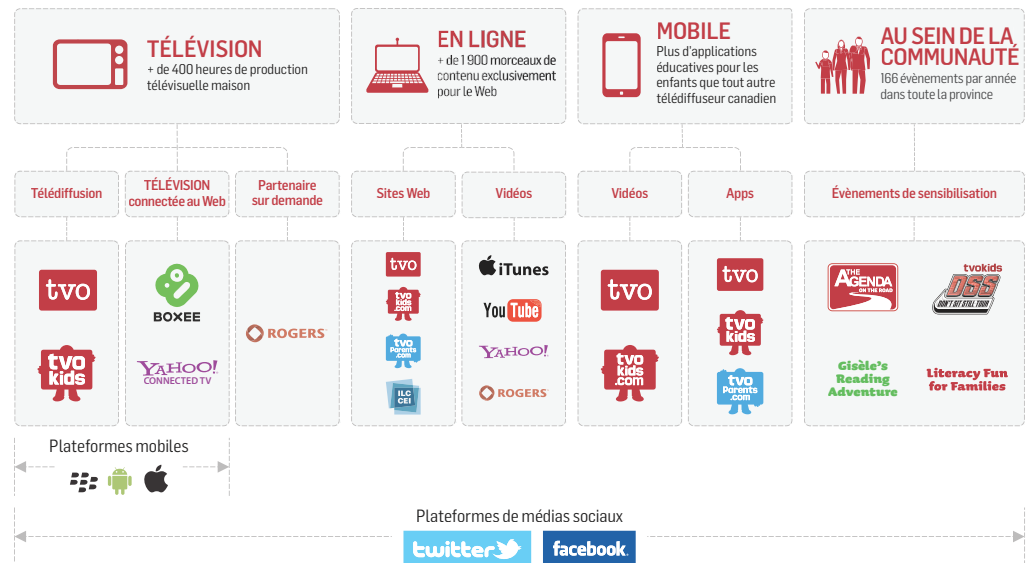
TÉLÉVISION
+ de 400 heures de production télévisuelle maison

EN LIGNE
+ de 1 900 morceaux de contenu exclusivement pour le Web

MOBILE
Plus d'applications éducatives pour les enfants que tout autre télédiffuseur canadien

AU SEIN DE LA COMMUNAUTÉ
166 évènements par année dans toute la province

Télédiffusion

TÉLÉVISION connectée au Web

Partenaire sur demande

Sites Web

Vidéos

Vidéos

Apps

Évènements de sensibilisation

tvo
tvo kids

BOXEE
YAHOO! CONNECTED TV

ROGERS

tvo
tvo kids .com
tvo Parents .com
ILC CEI

iTunes
YouTube
YAHOO!
ROGERS

tvo
tvo kids .com

tvo
tvo kids
tvo Parents .com

THE AGENDA ON THE ROAD
tvokids DSS DON'T SIT STILL TOUR
Gisèle's Reading Adventure
Literacy Fun for Families

Plateformes mobiles

Plateformes de médias sociaux

twitter
facebook.